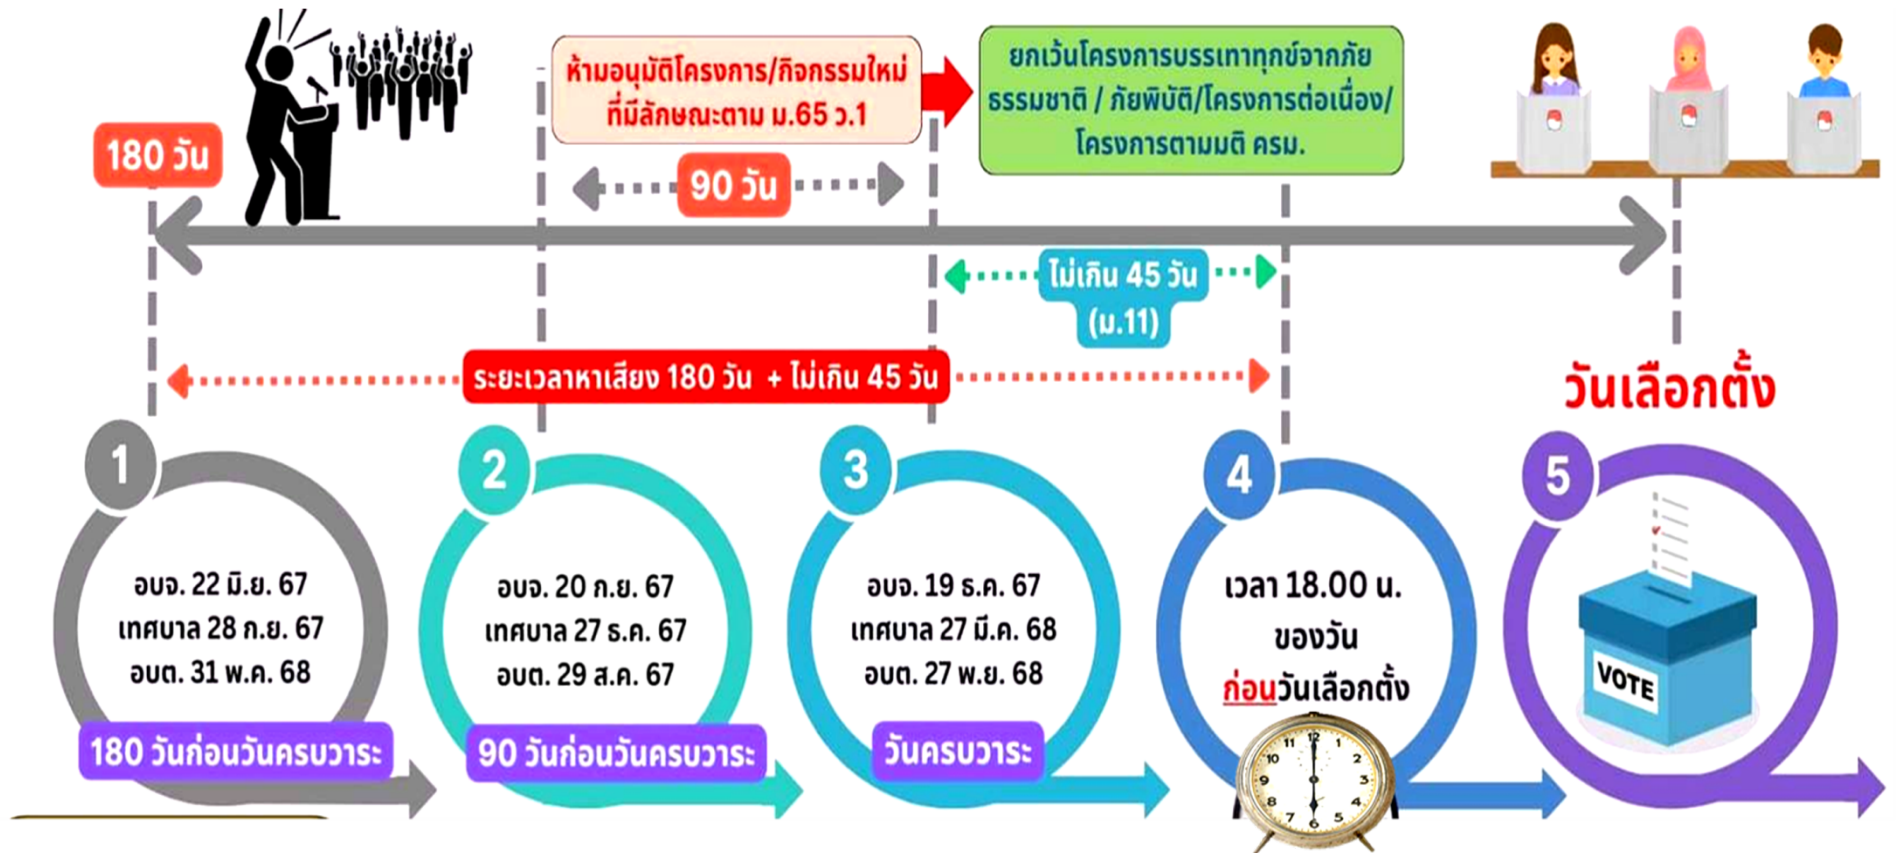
180 วัน

ห้ามอนุมัติโครงการ/กิจกรรมใหม่ ที่มีลักษณะตาม ม.65 ว.1

90 วัน

ยกเว้นโครงการบรรเทาทุกข์จากภัยธรรมชาติ / ภัยพิบัติ/โครงการต่อเนื่อง/ โครงการตามมติ ครม.

ไม่เกิน 45 วัน (ม.11)

ระยะเวลาหาเสียง 180 วัน + ไม่เกิน 45 วัน

วันเลือกตั้ง

1
อบจ. 22 มิ.ย. 67
เทศบาล 28 ก.ย. 67
อบต. 31 พ.ค. 68
180 วันก่อนวันครบวาระ

2
อบจ. 20 ก.ย. 67
เทศบาล 27 ธ.ค. 67
อบต. 29 ส.ค. 67
90 วันก่อนวันครบวาระ

3
อบจ. 19 ธ.ค. 67
เทศบาล 27 มี.ค. 68
อบต. 27 พ.ย. 68
วันครบวาระ

4
เวลา 18.00 น.
ของวัน
ก่อนวันเลือกตั้ง

5
VOTE